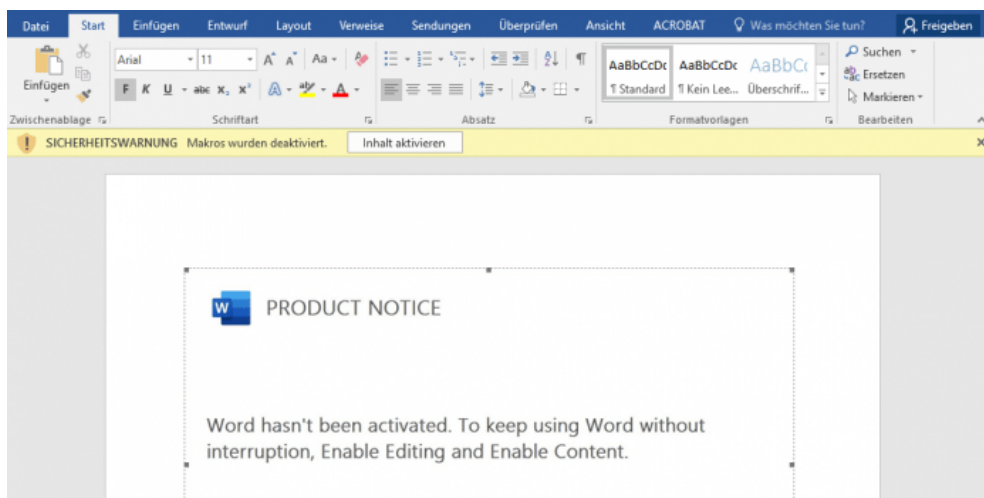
Datei Start Einfügen Entwurf Layout Verweise Sendungen Überprüfen Ansicht ACROBAT Was möchten Sie tun? Freigeben

Einfügen Arial 11 Aa F K U abc $x_2$ $x^2$ A

AaBbCcDc AaBbCcDc AaBbC

¶ Standard ¶ Kein Lee... Überschrif...

Suchen Ersetzen Markieren

Zwischenablage Schriftart Absatz Formatvorlagen Bearbeiten

SICHERHEITSWARNUNG Makros wurden deaktiviert. Inhalt aktivieren

W PRODUCT NOTICE

Word hasn't been activated. To keep using Word without interruption, Enable Editing and Enable Content.